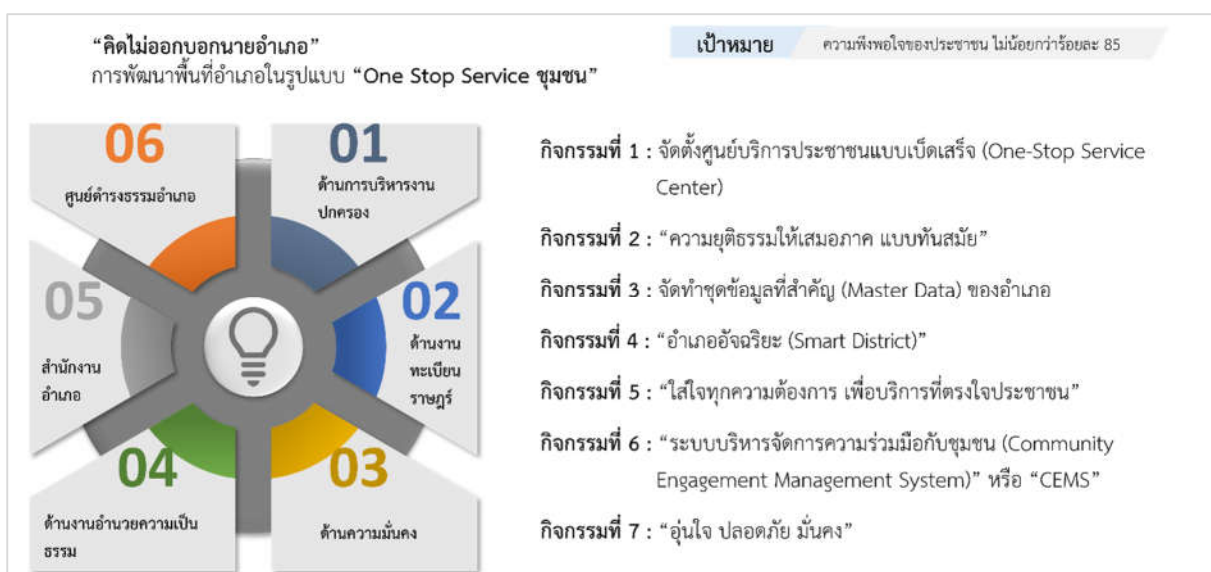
“คิดไม่ออกบอกนายอำเภอ”
การพัฒนาพื้นที่อำเภอในรูปแบบ “One Stop Service ชุมชน”

เป้าหมาย ความพึงพอใจของประชาชน ไม่น้อยกว่าร้อยละ 85

06
ศูนย์ดำรงธรรมอำเภอ

01
ด้านการบริหารงานปกครอง

05
สำนักงานอำเภอ

02
ด้านงานทะเบียนราษฎร์

04
ด้านงานอำนวยความเป็นธรรม

03
ด้านความมั่นคง

กิจกรรมที่ 1 : จัดตั้งศูนย์บริการประชาชนแบบเบ็ดเสร็จ (One-Stop Service Center)

กิจกรรมที่ 2 : “ความยุติธรรมให้เสมอภาค แบบทันสมัย”

กิจกรรมที่ 3 : จัดทำชุดข้อมูลที่สำคัญ (Master Data) ของอำเภอ

กิจกรรมที่ 4 : “อำเภออัจฉริยะ (Smart District)”

กิจกรรมที่ 5 : “ใส่ใจทุกความต้องการ เพื่อบริการที่ตรงใจประชาชน”

กิจกรรมที่ 6 : “ระบบบริหารจัดการความร่วมมือกับชุมชน (Community Engagement Management System)” หรือ “CEMS”

กิจกรรมที่ 7 : “อุ่นใจ ปลอดภัย มั่นคง”